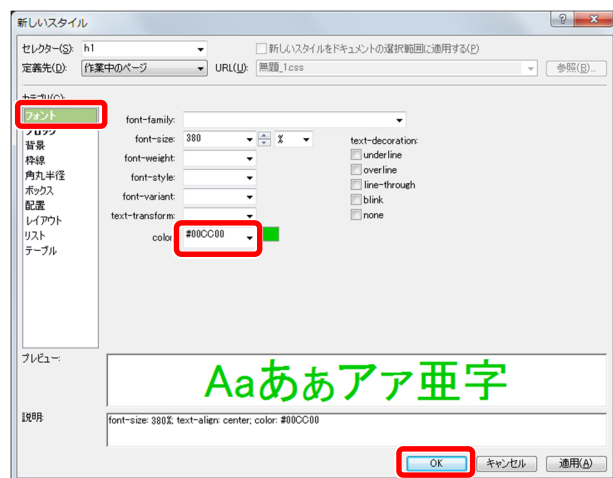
新しいスタイル

? X

セレクター(S): h1

新しいスタイルをドキュメントの選択範囲に適用する(P)

定義先(D): 作業中のページ

URL(U): 無題_1.css

参照(B)...

カテゴリ(C):

フォント
ブロック
背景
枠線
角丸半径
ボックス
配置
レイアウト
リスト
テーブル

font-family:

font-size: 380 %

font-weight:

font-style:

font-variant:

text-transform:

color: #00CC00

text-decoration:

underline

overline

line-through

blink

none

プレビュー:

Aaあぁアァ亜字

説明:

font-size: 380%; text-align: center; color: #00CC00

OK

キャンセル

適用(A)